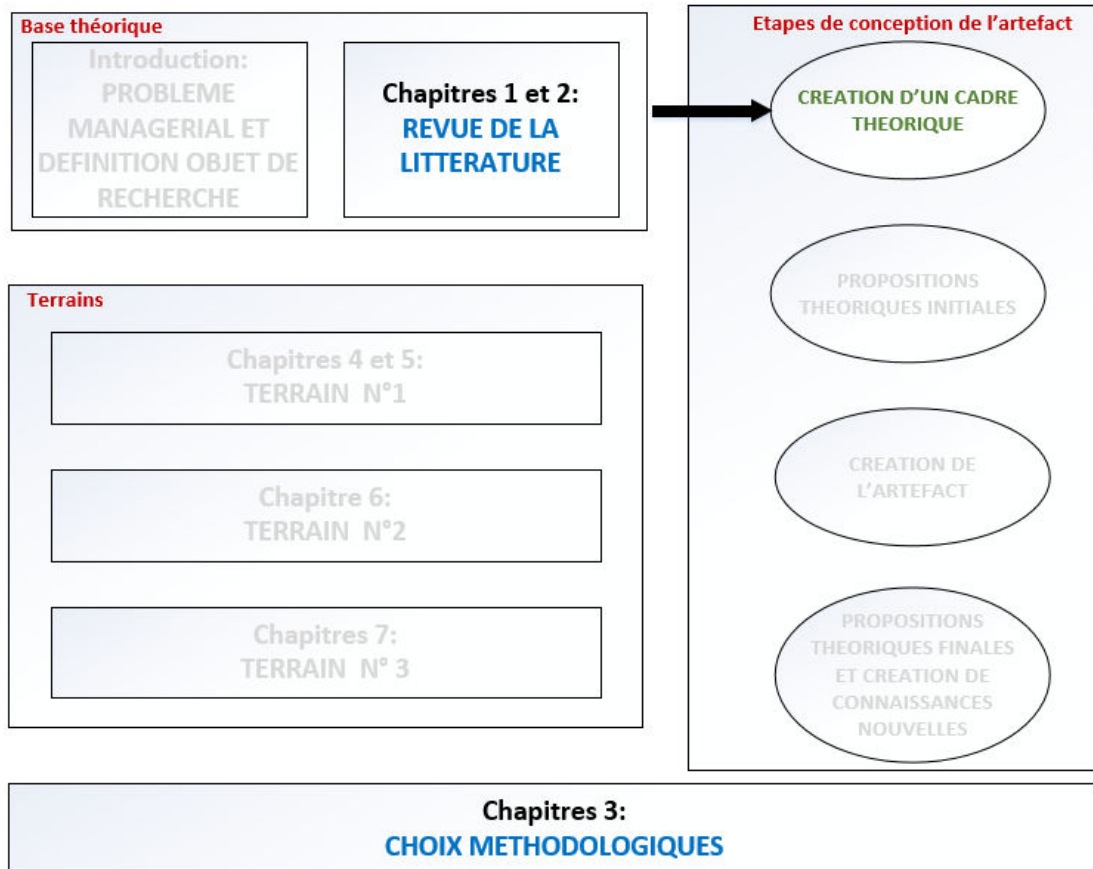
Base théorique

Introduction: PROBLEME MANAGERIAL ET DEFINITION OBJET DE RECHERCHE

Chapitres 1 et 2: REVUE DE LA LITTERATURE

Etapes de conception de l'artefact

CREATION D'UN CADRE THEORIQUE

PROPOSITIONS THEORIQUES INITIALES

CREATION DE L'ARTEFACT

PROPOSITIONS THEORIQUES FINALES ET CREATION DE CONNAISSANCES NOUVELLES

Terrains

Chapitres 4 et 5: TERRAIN N°1

Chapitre 6: TERRAIN N°2

Chapitres 7: TERRAIN N° 3

Chapitres 3: CHOIX METHODOLOGIQUES